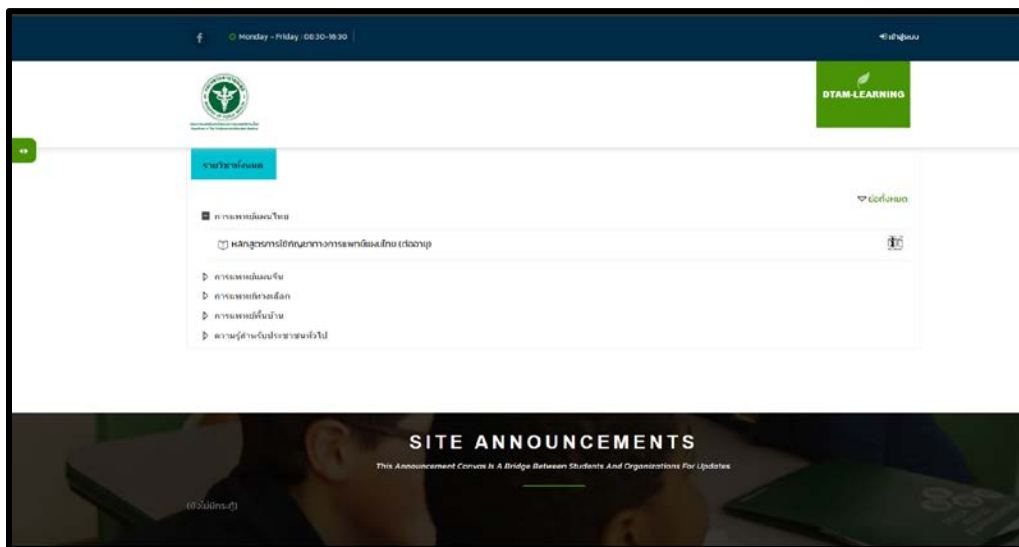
f Monday - Friday 08:30-16:30

เข้าสู่ระบบ

DTAM-LEARNING

รายวิชาทั้งหมด

ย่อทั้งหมด

การแพทย์แผนไทย

หลักสูตรการใช้กัญชาทางการแพทย์แผนไทย (ต่ออายุ)

การแพทย์แผนจีน

การแพทย์ทางเลือก

การแพทย์พื้นบ้าน

ความรู้สำหรับประชาชนทั่วไป

SITE ANNOUNCEMENTS

This Announcement Corrus Is A Bridge Between Students And Organizations For Updates

(ยังไม่มีกระทู้)